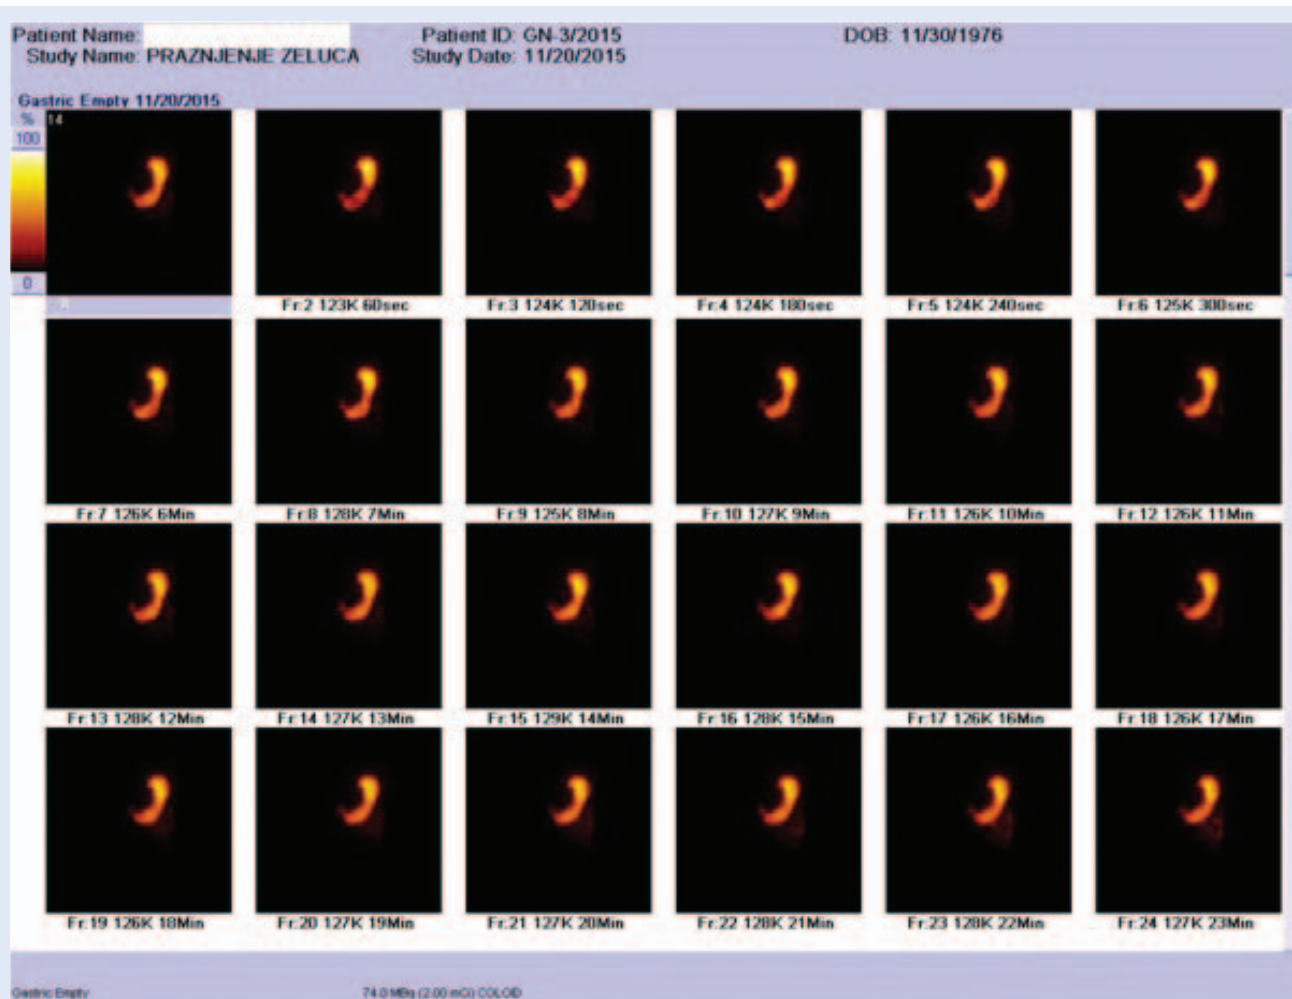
Patient Name: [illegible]
Study Name: PRAZNJENJE ZELUCA

Patient ID: GN-3/2015
Study Date: 11/20/2015

DOB: 11/30/1976

Gastric Empty 11/20/2015

%
100
0

14

Fr:2 123K 60sec
Fr:3 124K 120sec
Fr:4 124K 180sec
Fr:5 124K 240sec
Fr:6 125K 300sec
Fr:7 126K 6Min
Fr:8 128K 7Min
Fr:9 125K 8Min
Fr:10 127K 9Min
Fr:11 126K 10Min
Fr:12 126K 11Min
Fr:13 128K 12Min
Fr:14 127K 13Min
Fr:15 129K 14Min
Fr:16 128K 15Min
Fr:17 126K 16Min
Fr:18 126K 17Min
Fr:19 126K 18Min
Fr:20 127K 19Min
Fr:21 127K 20Min
Fr:22 128K 21Min
Fr:23 128K 22Min
Fr:24 127K 23Min

Gastric Empty
74.0 MBq (2.00 mCi) COLOID